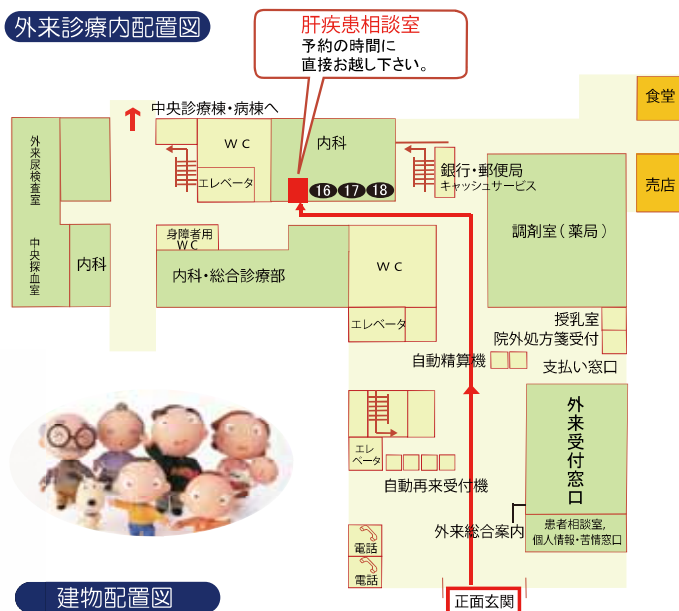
外来診療内配置図

肝疾患相談室
予約の時間に
直接お越し下さい。

中央診療棟・病棟へ

食堂

売店

外来尿検査室

中央採血室

内科

ＷＣ

エレベータ

内科

16 17 18

銀行・郵便局
キャッシュサービス

調剤室（薬局）

身障者用
ＷＣ

内科・総合診療部

ＷＣ

エレベータ

授乳室

院外処方箋受付

自動精算機

支払い窓口

エレベータ

外来受付窓口

自動再来受付機

外来総合案内

患者相談室、
個人情報・苦情窓口

電話

電話

正面玄関

建物配置図